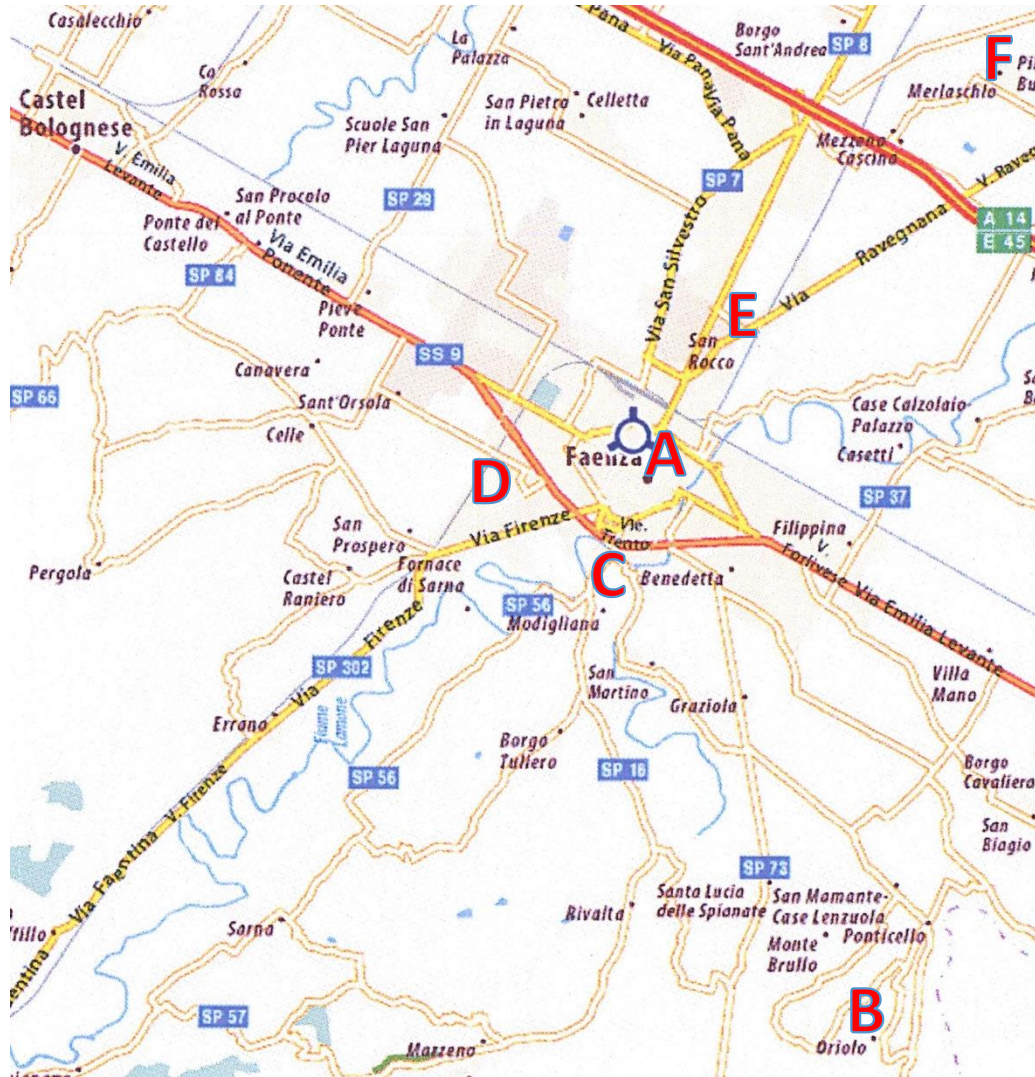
Casalecchio
Castel Bolognese
Ca Rossa
La Palazza
San Pietro in Laguna
Celletta
Borgo Sant'Andrea
SP 8
F
Merlaschio
Scuole San Pier Laguna
Via Pana
Via Pana
Mezzano Cascina
V. Emilia Levante
San Procolo al Ponte
SP 29
SP 7
V. Ravegnana
A 14
E 45
Ponte del Castello
Via Emilia Ponente
SP 84
Via San Silvestro
Via Ravegnana
E
Pieve Ponte
San Rocco
SS 9
Canavera
SP 65
Sant'Orsola
Case Calzolaio Palazzo
Celle
Faenza
A
Casetti
D
SP 37
San Prospero
Via Firenze
Vle. Trento
Filippina
V. Forlivese
Via Emilia Levante
Pergola
Castel Raniero
Fornace di Sarna
C
Benedetta
SP 56
Modigliana
Via Firenze
SP 302
San Martino
Villa Mano
Errano
Via
Graziola
Fiume Lamone
Borgo Tuliero
SP 18
Borgo Cavaliera
SP 56
San Biagio
V. Firenze
Via Faentina
SP 73
Santa Lucia delle Spianate
Rivalta
San Mamante-Case Lenzuola
Ponticello
Sarna
Monte Brullo
B
SP 57
Oriolo
Marzeno